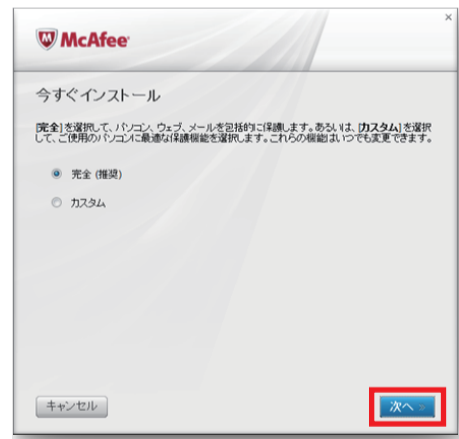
McAfee

今すぐインストール

[完全] を選択して、パソコン、ウェブ、メールを包括的に保護します。あるいは、[カスタム] を選択して、ご使用のパソコンに最適な保護機能を選択します。これらの機能はいつでも変更できます。

完全 (推奨)

カスタム

キャンセル

次へ